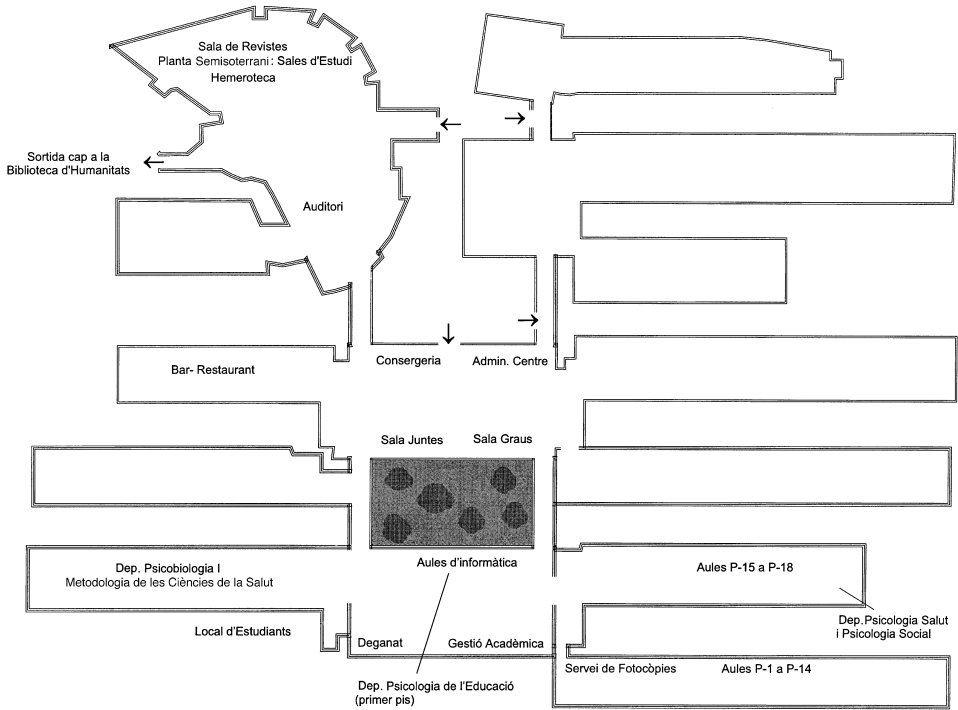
Sala de Revistes
Planta Semisoterrani: Sales d'Estudi
Hemeroteca

Sortida cap a la
Biblioteca d'Humanitats

Auditori

Consergeria

Admin. Centre

Bar- Restaurant

Sala Juntes

Sala Graus

Dep. Psicobiologia I
Metodologia de les Ciències de la Salut

Aules d'informàtica

Aules P-15 a P-18

Dep. Psicologia Salut
i Psicologia Social

Local d'Estudiants

Deganat

Gestió Acadèmica

Servei de Fotocòpies

Aules P-1 a P-14

Dep. Psicologia de l'Educació
(primer pis)